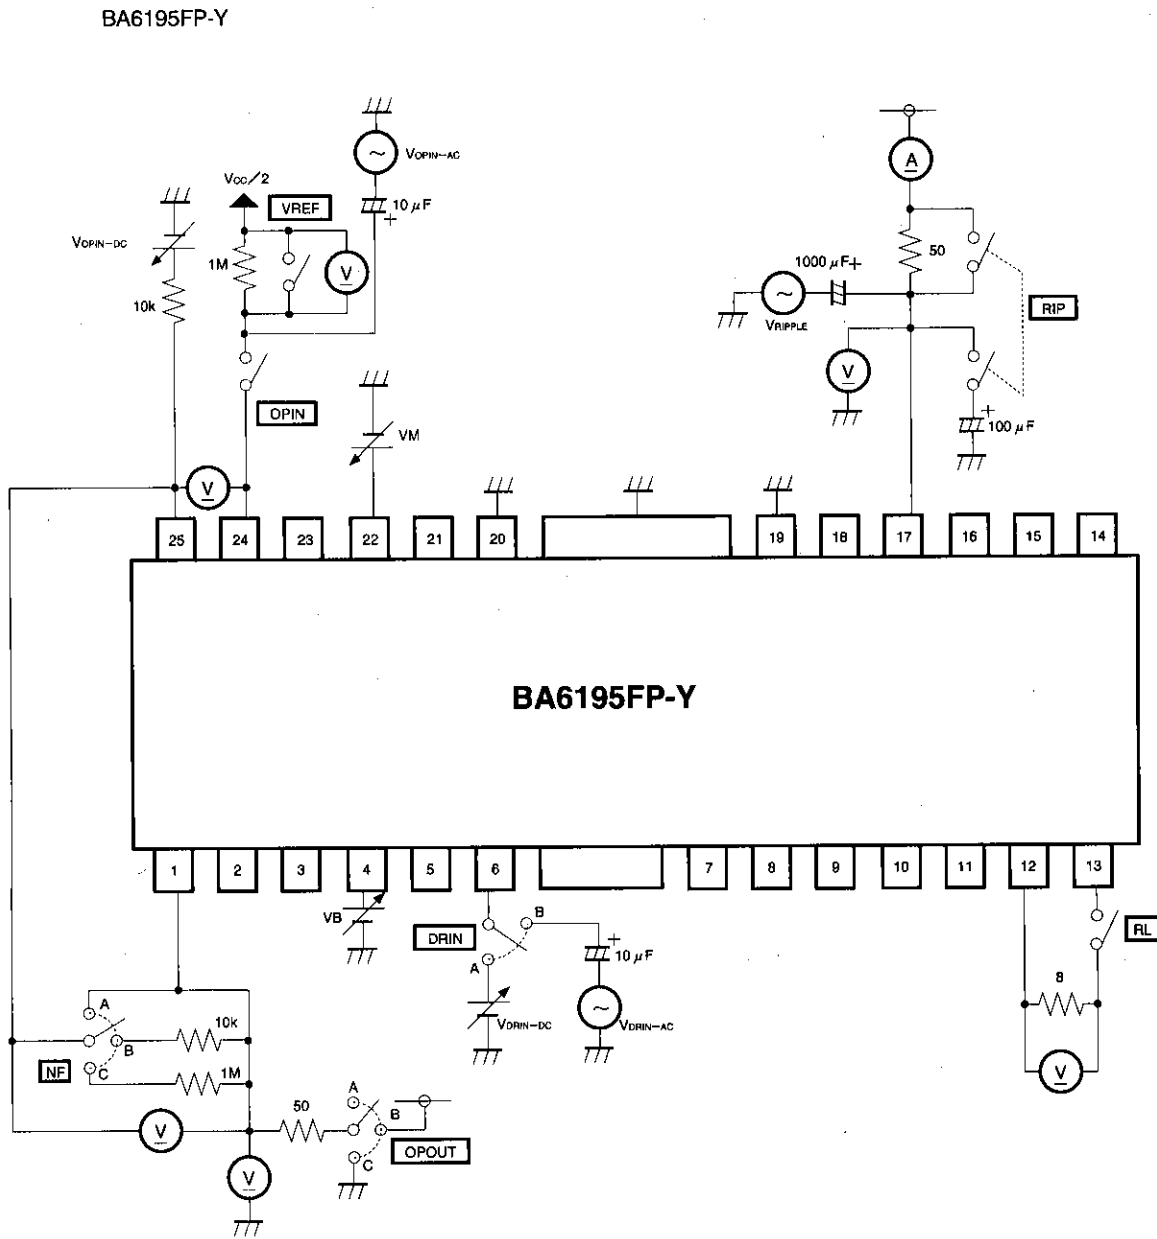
BA6195FP-Y

$V_{OPIN-AC}$

$V_{CC}/2$

VREF

$10\,\mu F$

$V_{OPIN-DC}$

1M

V

10k

OPIN

VM

A

50

$1000\,\mu F$

RIP

$V_{RIPPLE}$

V

$100\,\mu F$

V

25 24 23 22 21 20 19 18 17 16 15 14

BA6195FP-Y

1 2 3 4 5 6 7 8 9 10 11 12 13

VB

DRIN

B

A

$10\,\mu F$

$V_{DRIN-DC}$

$V_{DRIN-AC}$

RL

8

V

A

B

10k

NF

C

1M

V

50

A

B

OPOUT

C

V